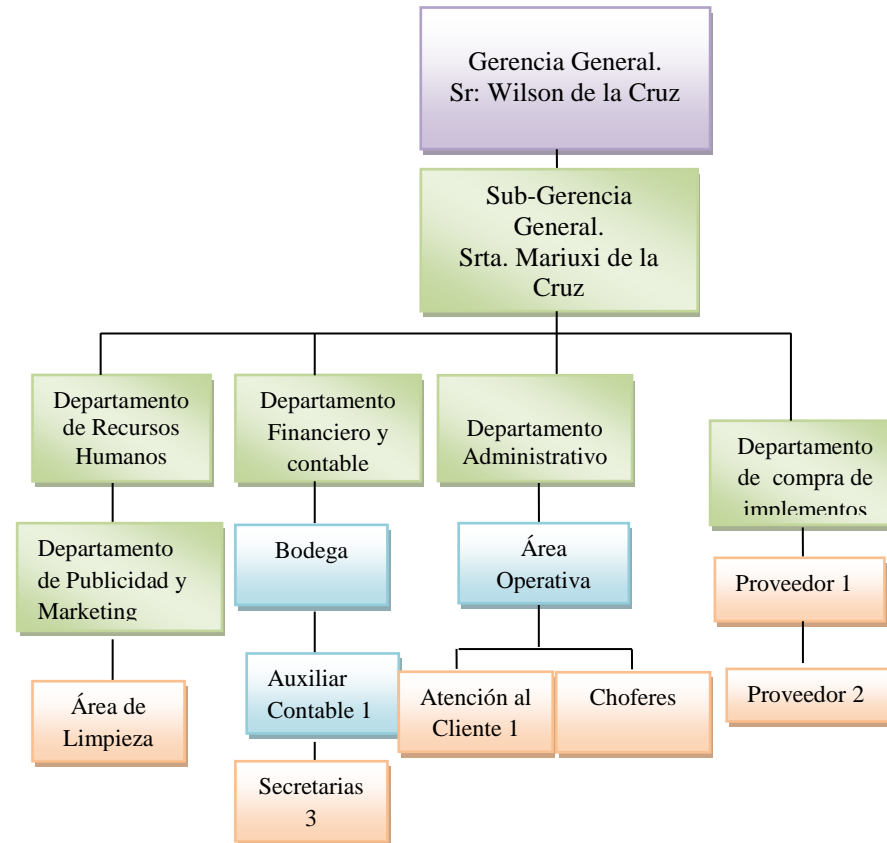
Gerencia General.
Sr: Wilson de la Cruz

Sub-Gerencia General.
Srta. Mariuxi de la Cruz

Departamento de Recursos Humanos

Departamento Financiero y contable

Departamento Administrativo

Departamento de compra de implementos

Departamento de Publicidad y Marketing

Bodega

Área Operativa

Proveedor 1

Área de Limpieza

Auxiliar Contable 1

Atención al Cliente 1

Choferes

Proveedor 2

Secretarias 3